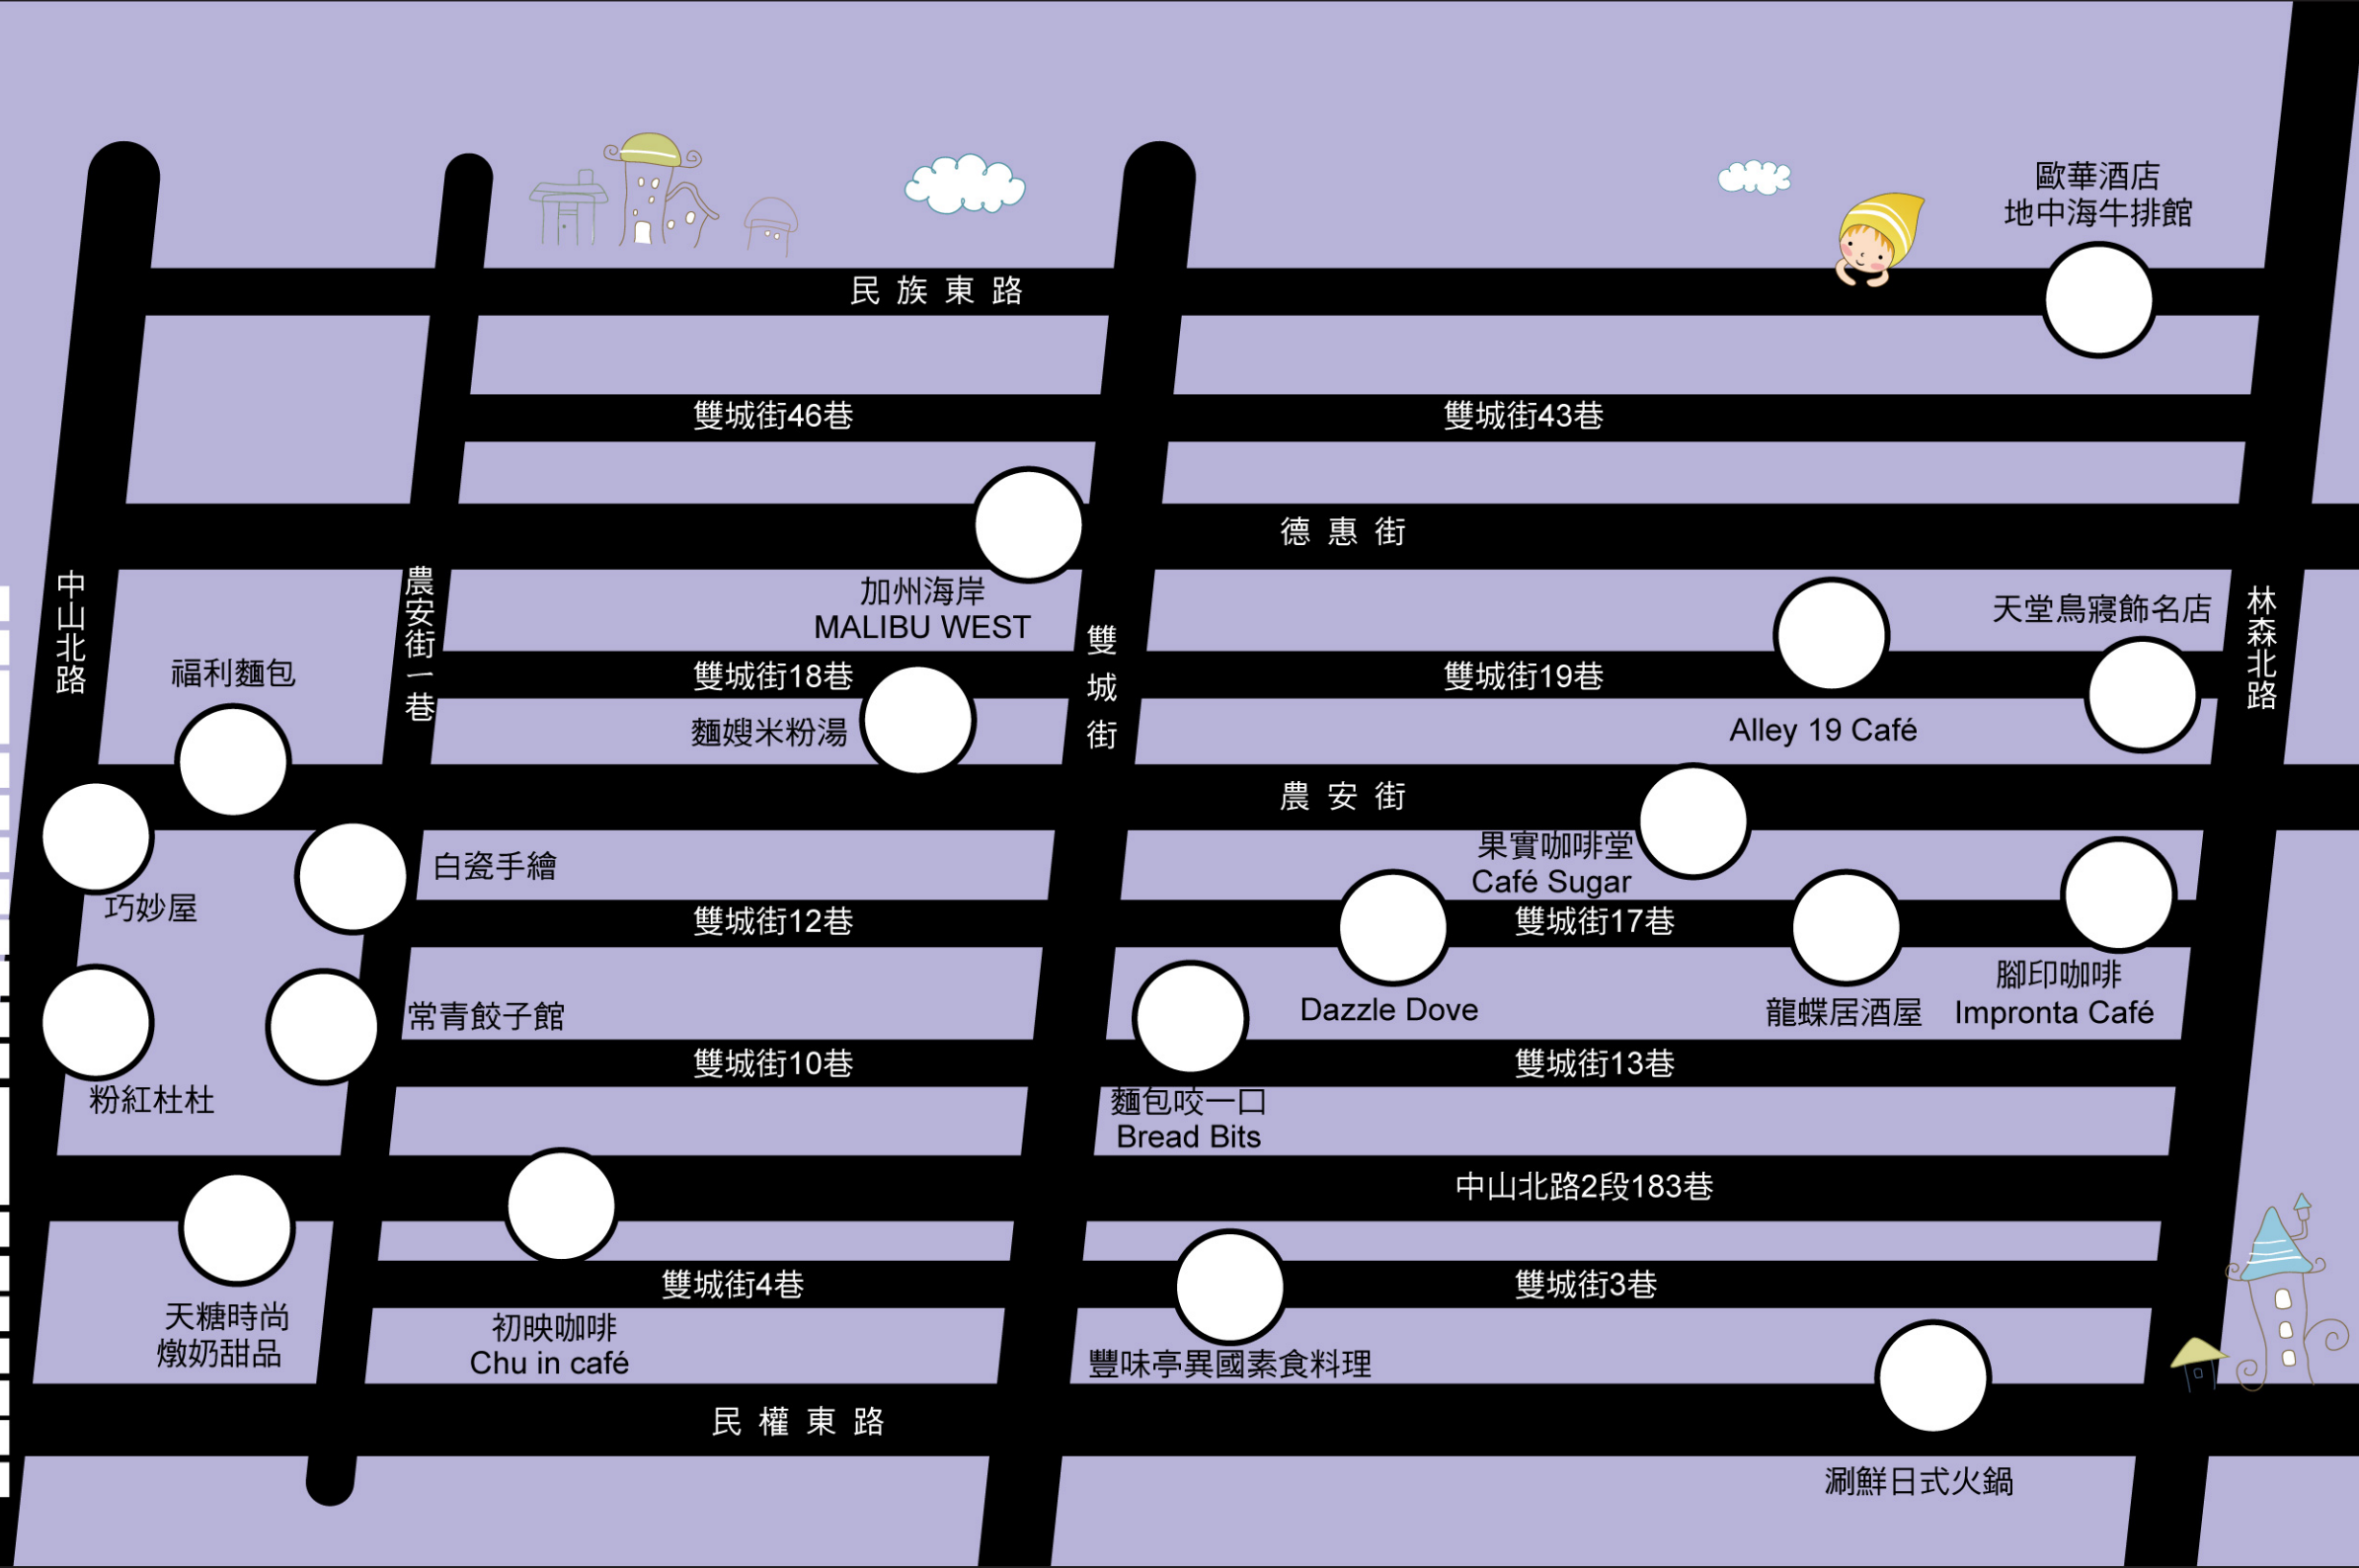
歐華酒店
地中海牛排館

民族東路

雙城街46巷

雙城街43巷

德惠街

中山北路

農安街一巷

加州海岸
MALIBU WEST

雙城街

天堂鳥寢飾名店

林森北路

福利麵包

雙城街18巷

雙城街19巷

麵嫂米粉湯

Alley 19 Café

農安街

白瓷手繪

果實咖啡堂
Café Sugar

巧妙屋

雙城街12巷

雙城街17巷

腳印咖啡
Impronta Café

常青餃子館

Dazzle Dove

龍蝶居酒屋

雙城街10巷

雙城街13巷

粉紅杜杜

麵包咬一口
Bread Bits

中山北路2段183巷

雙城街4巷

雙城街3巷

天糖時尚
燉奶甜品

初映咖啡
Chu in café

豐味亭異國素食料理

民權東路

涮鮮日式火鍋